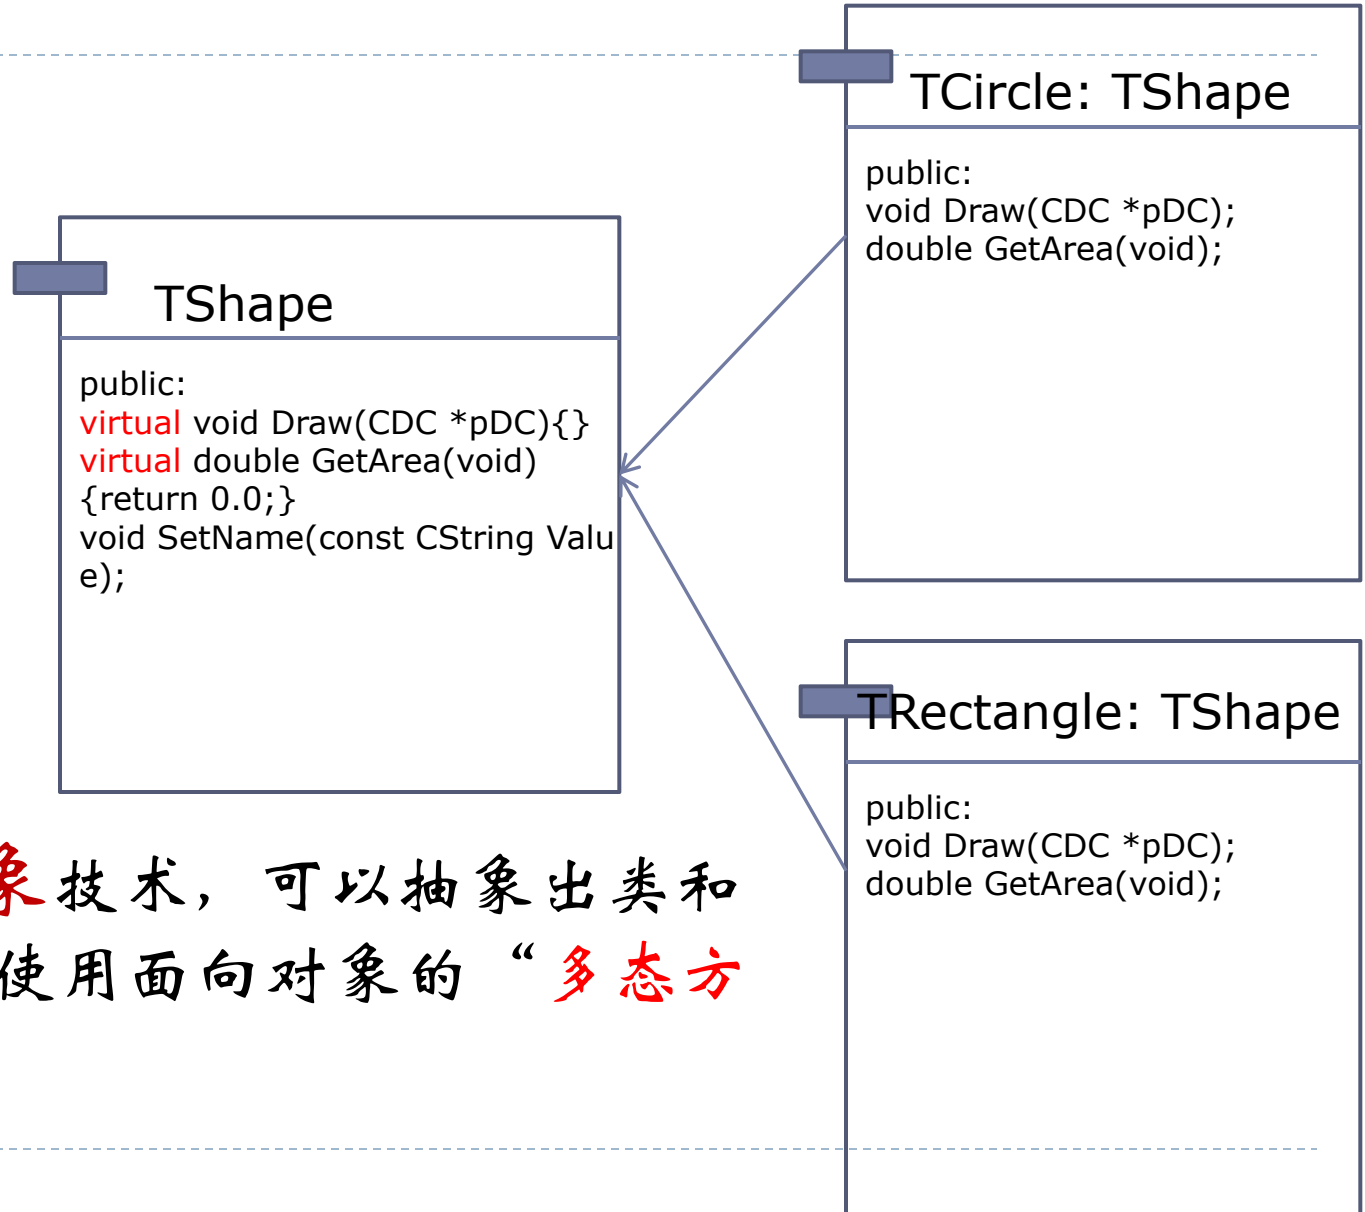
TCircle: TShape

public:
void Draw(CDC *pDC);
double GetArea(void);

TShape

public:
virtual void Draw(CDC *pDC){}
virtual double GetArea(void) {return 0.0;}
void SetName(const CString Value);

TRectangle: TShape

public:
void Draw(CDC *pDC);
double GetArea(void);

象技术，可以抽象出类和
使用面向对象的“多态方